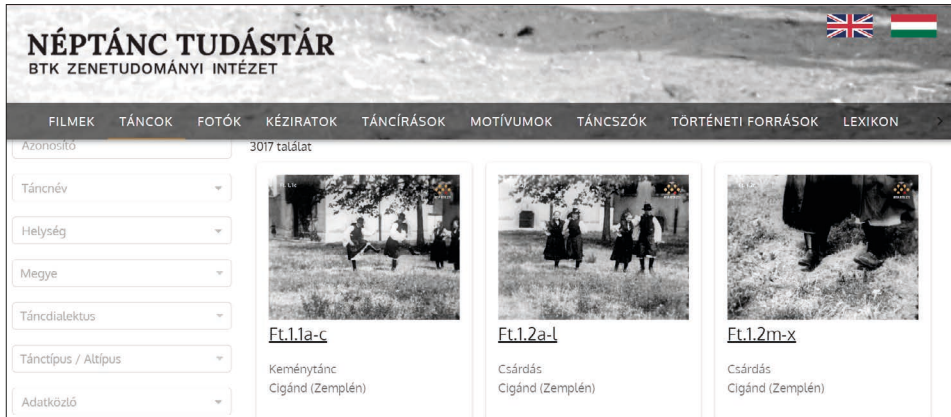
NÉPTÁNC TUDÁSTÁR
BTK ZENETUDOMÁNYI INTÉZET

FILMEK TÁNCOK FOTÓK KÉZIRATOK TÁNCÍRÁSOK MOTÍVUMOK TÁNCSZÓK TÖRTÉNETI FORRÁSOK LEXIKON

Azonosító

Táncnév

Helység

Megye

Táncdialektus

Tánctípus / Altípus

Adatközlő

3017 találat

Ft.1.1a-c
Keménytánc
Cigánd (Zemplén)

Ft.1.2a-l
Csárdás
Cigánd (Zemplén)

Ft.1.2m-x
Csárdás
Cigánd (Zemplén)